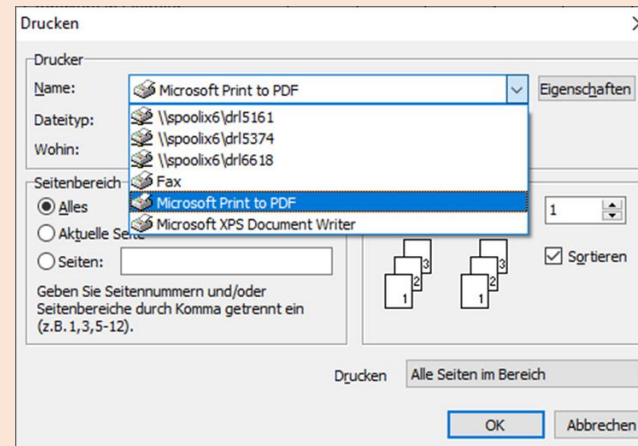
Drucken

Drucker

Name: Microsoft Print to PDF

Eigenschaften

Dateityp:

Wohin:

\\spoolix6\drl5161
\\spoolix6\drl5374
\\spoolix6\drl6618
Fax
Microsoft Print to PDF
Microsoft XPS Document Writer

Seitenbereich

Alles

Aktuelle Seite

Seiten:

Geben Sie Seitennummern und/oder Seitenbereiche durch Komma getrennt ein (z.B. 1,3,5-12).

1

3 2 1

3 2 1

Sortieren

Drucken Alle Seiten im Bereich

OK

Abbrechen